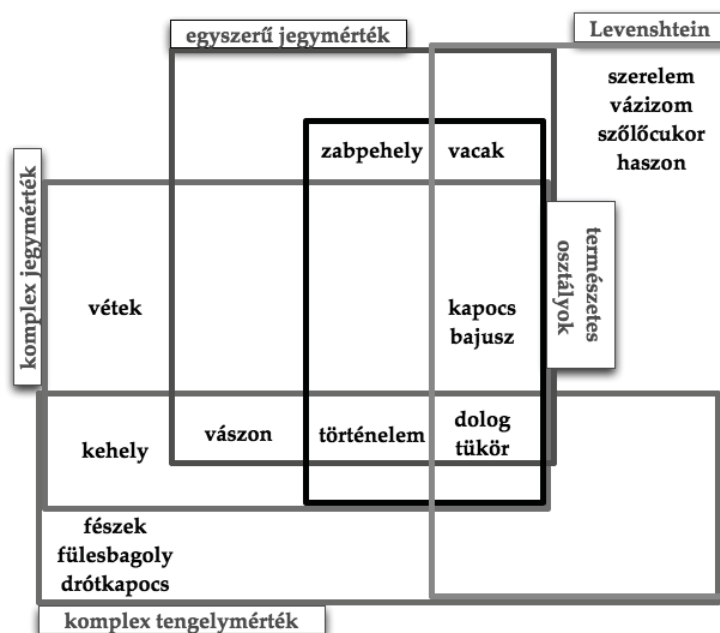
egyszerű jegymérték

Levenshtein

szerelem
vázizom
szőlőcukor
haszon

komplex jegymérték

zabpehely

vacak

természetes osztályok

vétek

kapocs
bajusz

kehely

vászon

történelem

dolog
tükör

fészek
fülesbagoly
drótkapocs

komplex tengelymérték